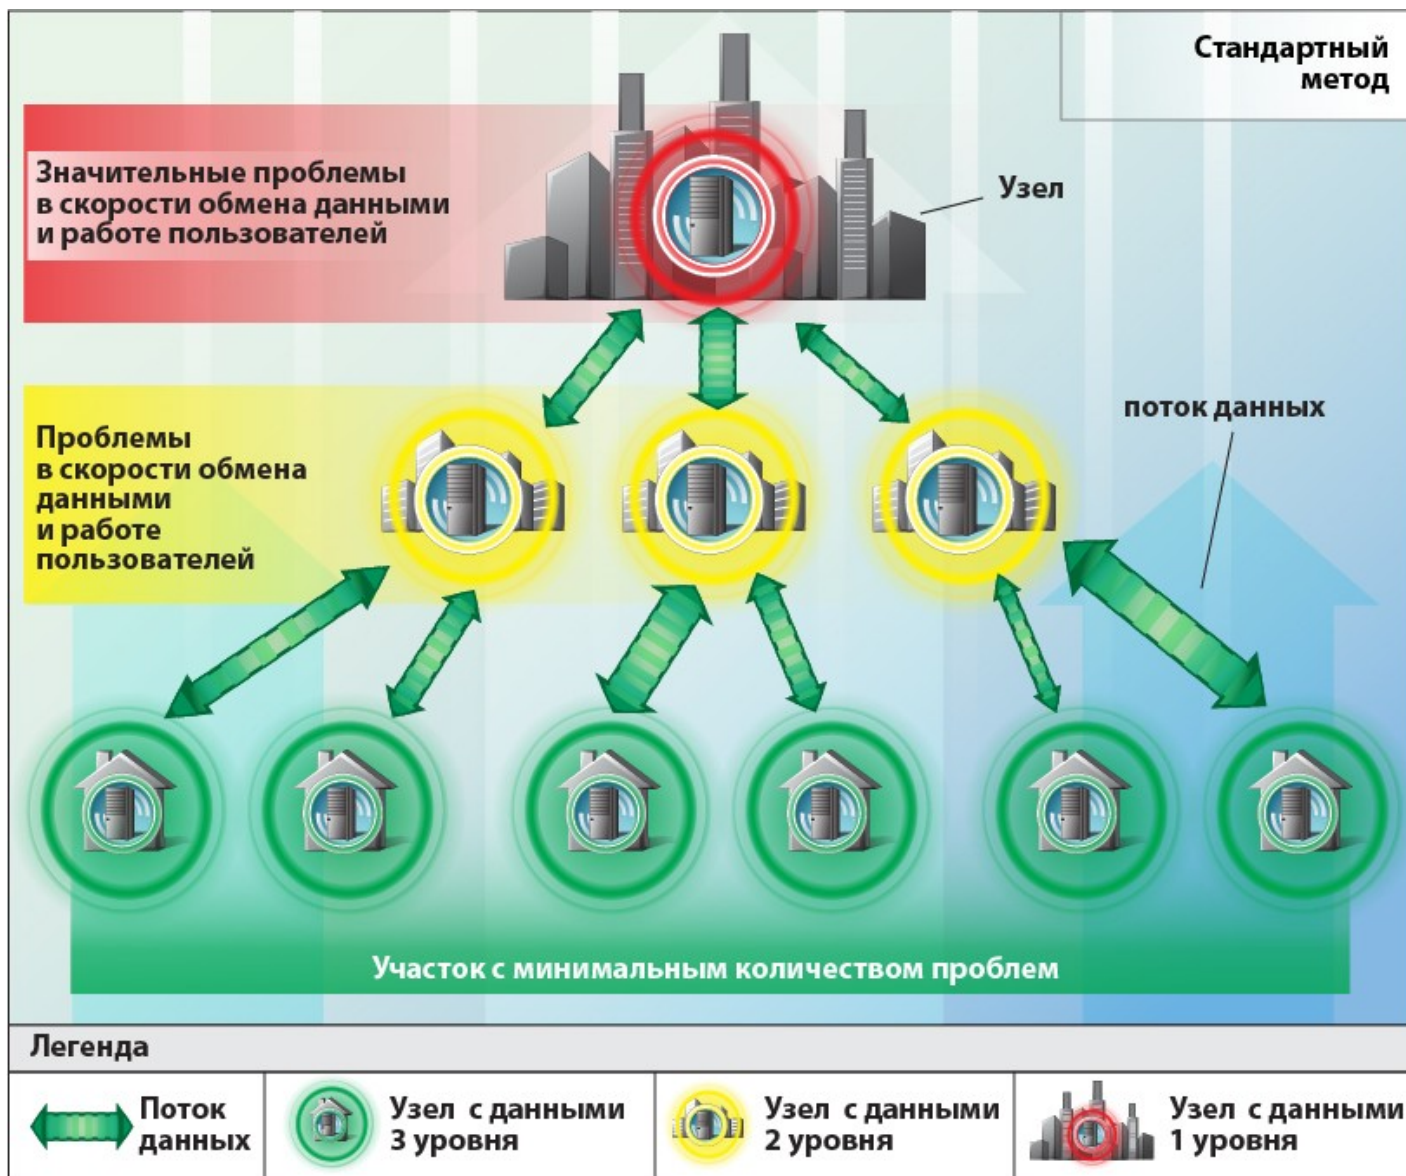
Стандартный метод

Значительные проблемы в скорости обмена данными и работе пользователей

Узел

Проблемы в скорости обмена данными и работе пользователей

поток данных

Участок с минимальным количеством проблем

Легенда

| Поток данных | Узел с данными 3 уровня | Узел с данными 2 уровня | Узел с данными 1 уровня |
|---|---|---|---|